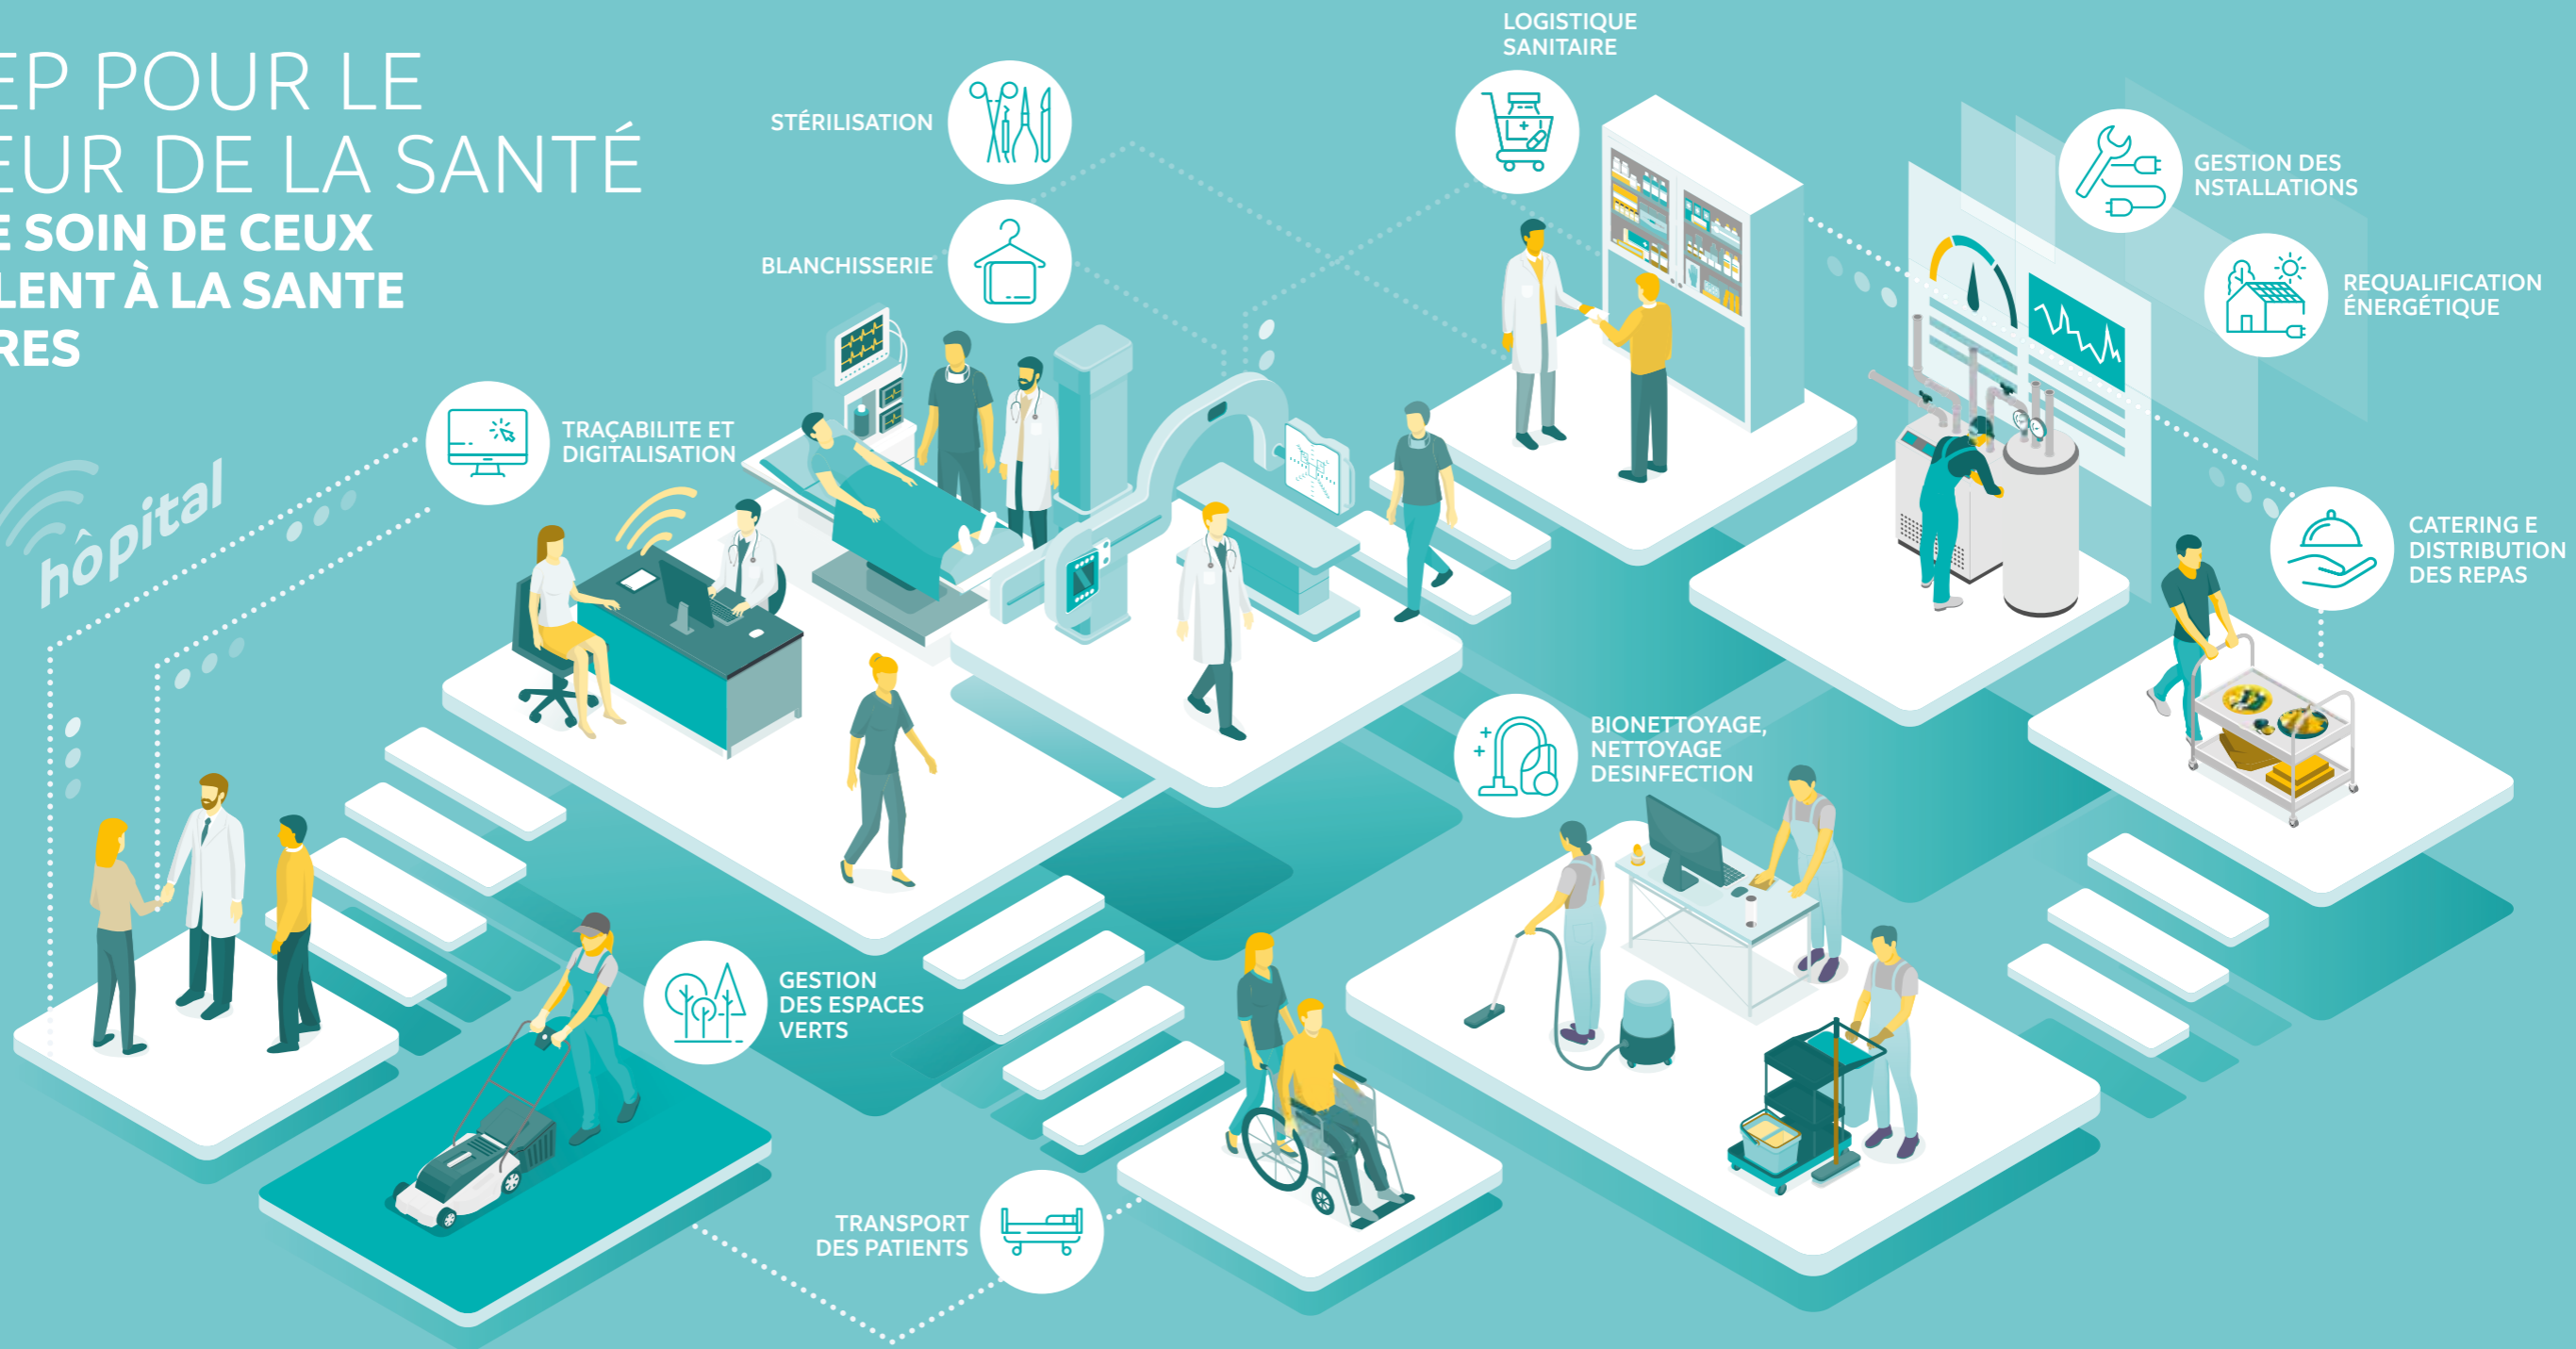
EP POUR LE
EUR DE LA SANTÉ
E SOIN DE CEUX
LENT À LA SANTE
RES

LOGISTIQUE SANITAIRE

STÉRILISATION

BLANCHISSERIE

GESTION DES NSTALLATIONS

REQUALIFICATION ÉNERGÉTIQUE

TRAÇABILITE ET DIGITALISATION

hôpital

CATERING E DISTRIBUTION DES REPAS

BIONETTOYAGE, NETTOYAGE DESINFECTION

GESTION DES ESPACES VERTS

TRANSPORT DES PATIENTS